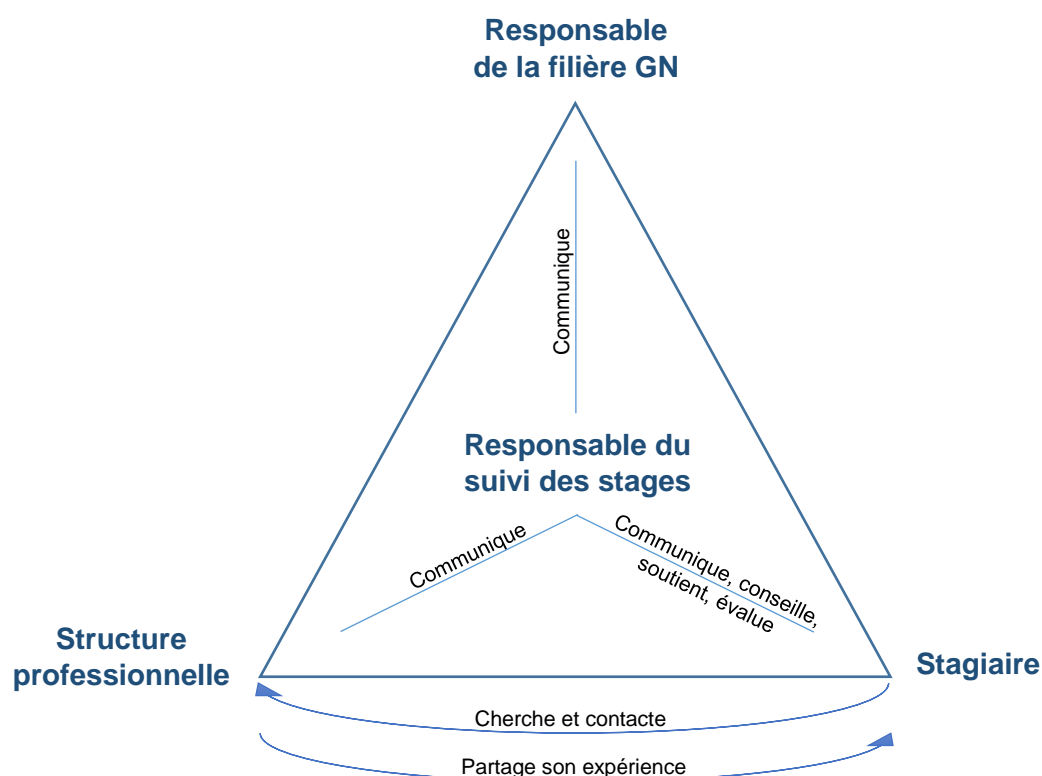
Responsable de la filière GN

Communique

Responsable du suivi des stages

Communique

Communique, conseille, soutient, évalue

Structure professionnelle

Stagiaire

Cherche et contacte

Partage son expérience